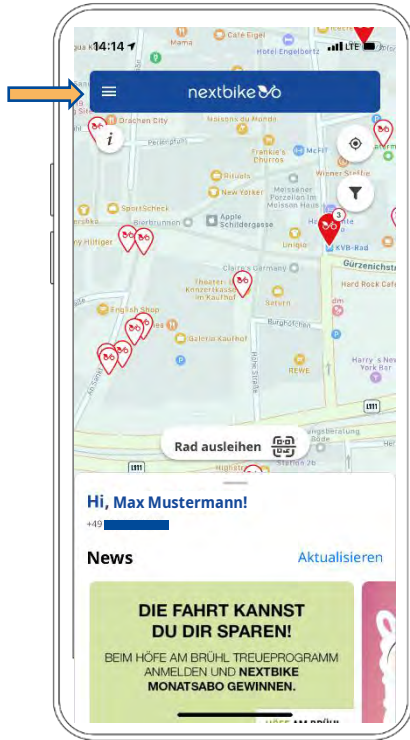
14:14
LTE
nextbike
i
Mama
Café Extrablatt
Hotel Engelbertz
Drachen City
Maisons du Monde
Frankie's Churros
Rituals
New Yorker
McFIT
Meissener Porzellan im Meissen Haus
SportScheck
Bierbrunnen
Apple Schildergasse
Wiener Straße
Tommy Hilfiger
Uniqlo
KVB-Rad
3
Gürzenichstraße
Claire's Germany
Theater Konzertkasse im Kaufhof
Hard Rock Café
Saturn
English Shop
Galeria Kaufhof
Burghofchen
REWE
Hohe Straße
Harry's New York Bar
Rad ausleihen
Hi, Max Mustermann!
+49
News
Aktualisieren
DIE FAHRT KANNST DU DIR SPAREN!
BEIM HÖFE AM BRÜHL TREUEPROGRAMM ANMELDEN UND NEXTBIKE MONATSABO GEWINNEN.
HÖFE AM BRÜHL